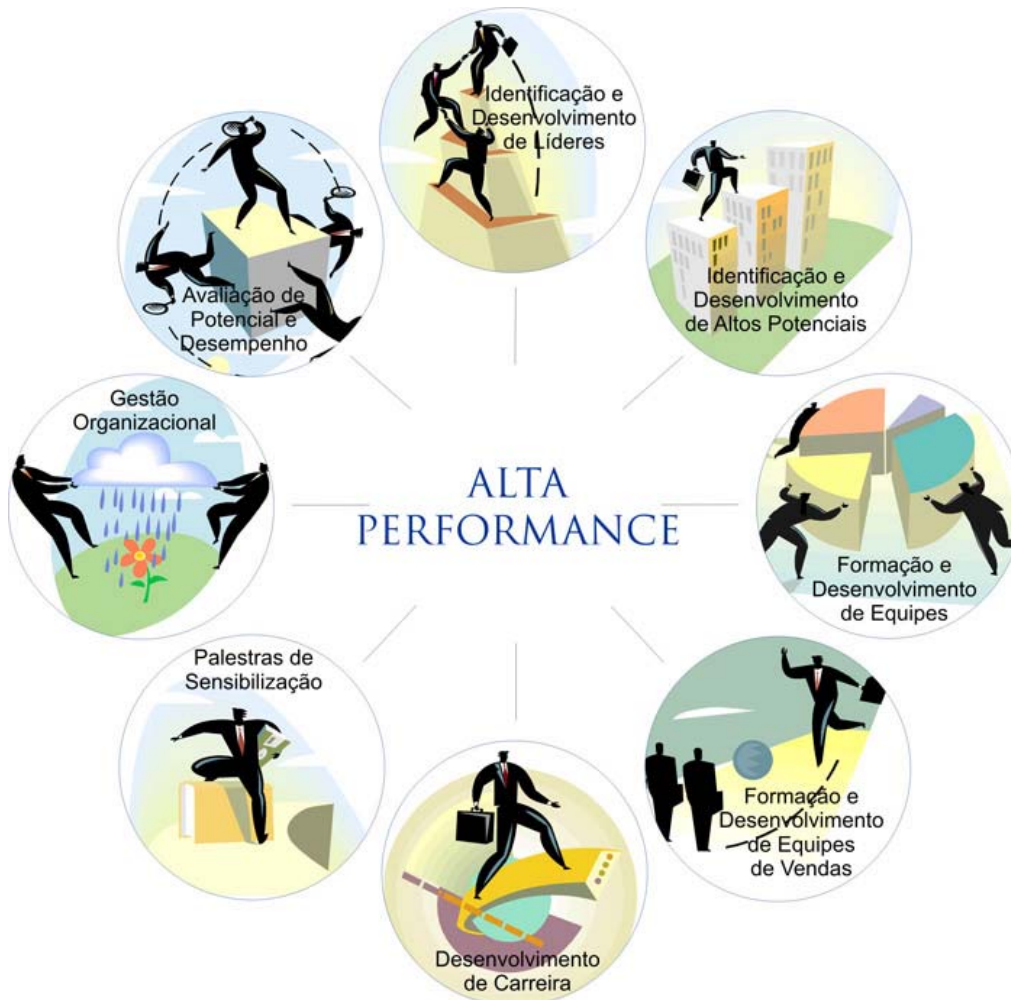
ALTA PERFORMANCE

Identificação e Desenvolvimento de Líderes

Identificação e Desenvolvimento de Altos Potenciais

Formação e Desenvolvimento de Equipes

Formação e Desenvolvimento de Equipes de Vendas

Desenvolvimento de Carreira

Palestras de Sensibilização

Gestão Organizacional

Avaliação de Potencial e Desempenho